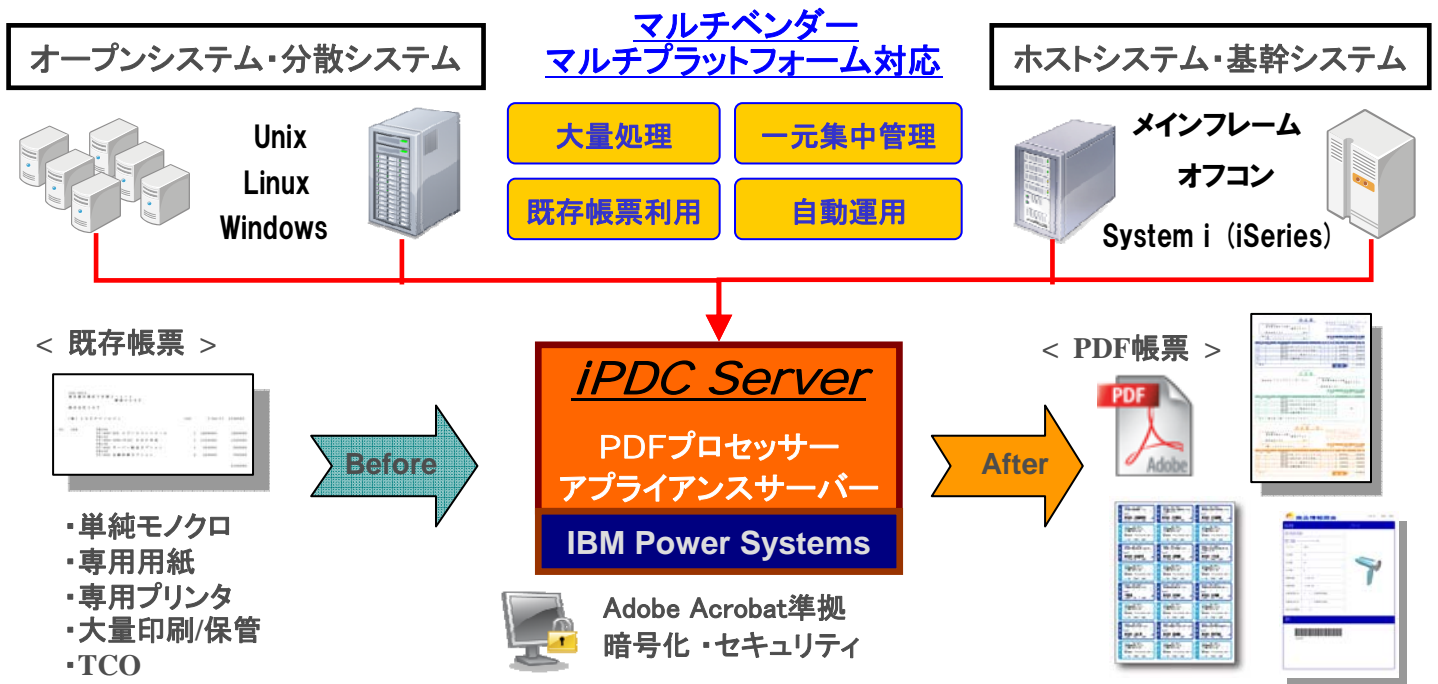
マルチベンダー
マルチプラットフォーム対応

オープンシステム・分散システム

ホストシステム・基幹システム

Unix
Linux
Windows

大量処理

一元集中管理

既存帳票利用

自動運用

メインフレーム
オフコン
System i（iSeries）

＜ 既存帳票 ＞

Before

iPDC Server

PDFプロセッサー
アプライアンスサーバー

IBM Power Systems

After

＜ PDF帳票 ＞

PDF

Adobe

・単純モノクロ
・専用用紙
・専用プリンタ
・大量印刷/保管
・TCO

Adobe Acrobat準拠
暗号化 ・セキュリティ